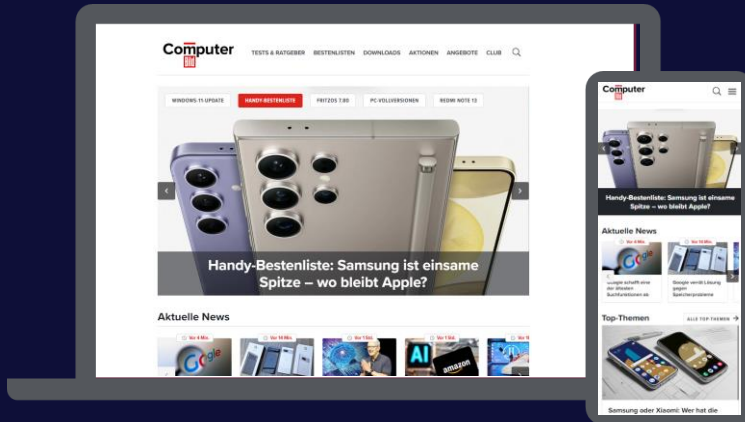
Computer Bild

TESTS & RATGEBER BESTENLISTEN DOWNLOADS AKTIONEN ANGEBOTE CLUB

WINDOWS 11 UPDATE HANDY-BESTENLISTE FRITZOS 7.80 PC-VOLLVERSIONEN REDMI NOTE 13

Handy-Bestenliste: Samsung ist einsame Spitze – wo bleibt Apple?

Aktuelle News

Vor 4 Min. Vor 14 Min. Vor 1 Std. Vor 1 Std.

Google

AI amazon

Computer Bild

Handy-Bestenliste: Samsung ist einsame Spitze – wo bleibt Apple?

Aktuelle News

Vor 4 Min. Vor 14 Min.

Google schafft eine der ältesten Suchfunktionen ab

Google verrät Lösung gegen Speicherprobleme

Top-Themen

ALLE TOP-THEMEN

Samsung oder Xiaomi: Wer hat die